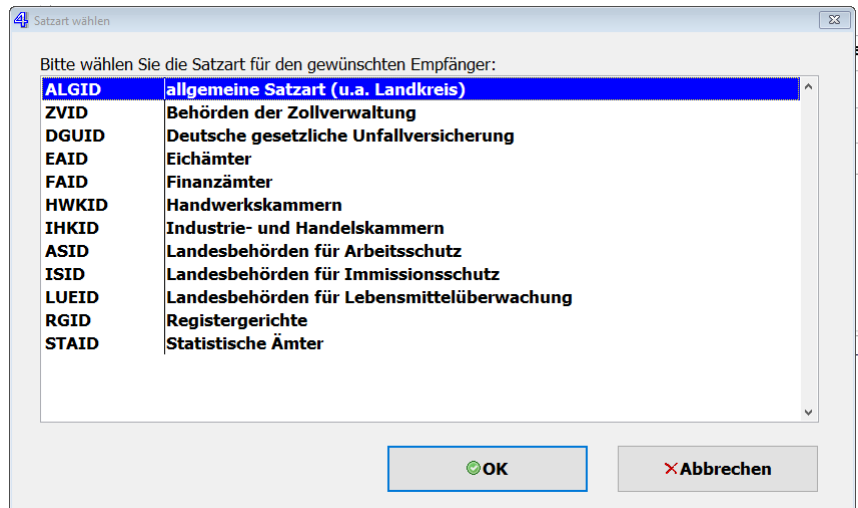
Satzart wählen

Bitte wählen Sie die Satzart für den gewünschten Empfänger:

| | |
|---|---|
| ALGID | allgemeine Satzart (u.a. Landkreis) |
| ZVID | Behörden der Zollverwaltung |
| DGUID | Deutsche gesetzliche Unfallversicherung |
| EAID | Eichämter |
| FAID | Finanzämter |
| HWKID | Handwerkskammern |
| IHKID | Industrie- und Handelskammern |
| ASID | Landesbehörden für Arbeitsschutz |
| ISID | Landesbehörden für Immissionsschutz |
| LUEID | Landesbehörden für Lebensmittelüberwachung |
| RGID | Registergerichte |
| STAID | Statistische Ämter |

OK

Abbrechen